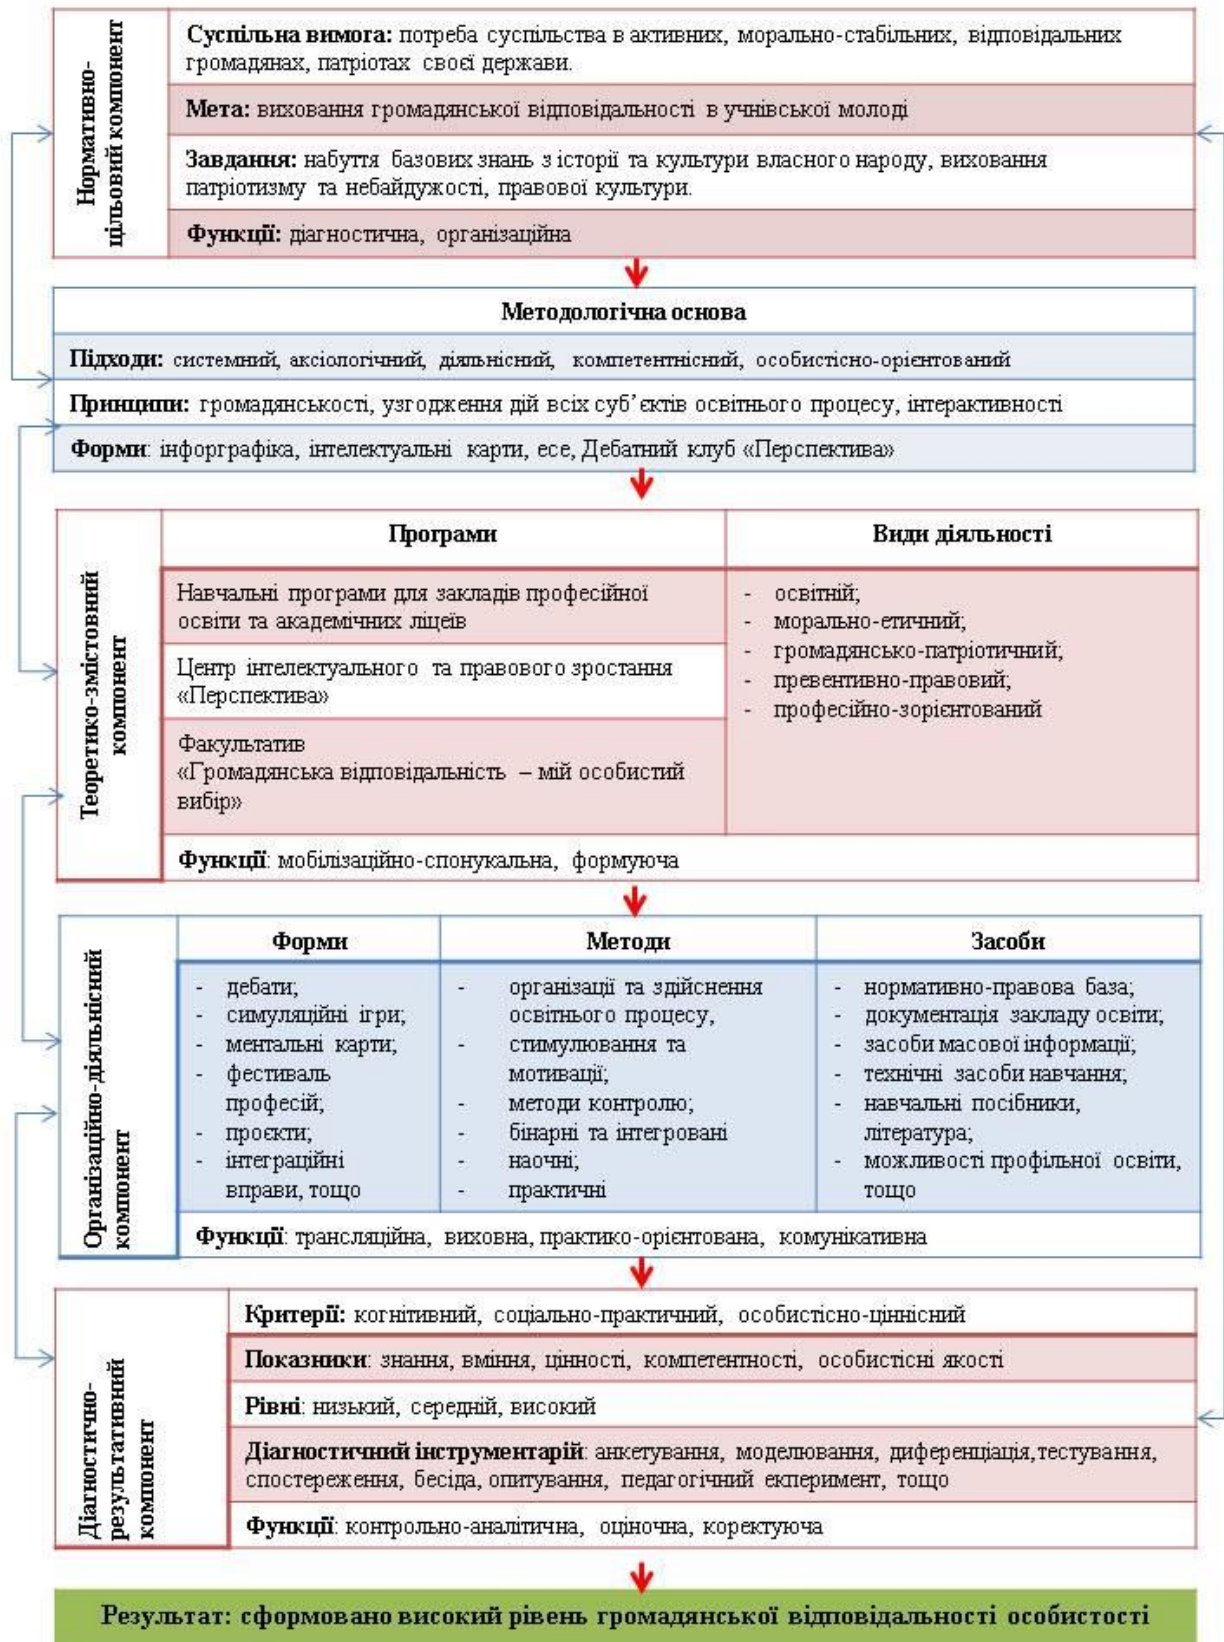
Нормативно-цільовий компонент

**Суспільна вимога:** потреба суспільства в активних, морально-стабільних, відповідальних громадянах, патріотах своєї держави.

**Мета:** виховання громадянської відповідальності в учнівської молоді

**Завдання:** набуття базових знань з історії та культури власного народу, виховання патріотизму та небайдужості, правової культури.

**Функції:** діагностична, організаційна

**Методологічна основа**

**Підходи:** системний, аксіологічний, діяльнісний, компетентнісний, особистісно-орієнтований

**Принципи:** громадянськості, узгодження дій всіх суб'єктів освітнього процесу, інтерактивності

**Форми**: інфорграфіка, інтелектуальні карти, есе, Дебатний клуб «Перспектива»

Теоретико-змістовний компонент

| Програми | Види діяльності |
|---|---|
| Навчальні програми для закладів професійної освіти та академічних ліцеїв<br>Центр інтелектуального та правового зростання «Перспектива»<br>Факультатив «Громадянська відповідальність – мій особистий вибір» | - освітній;<br>- морально-етичний;<br>- громадянсько-патріотичний;<br>- превентивно-правовий;<br>- професійно-зорієнтований |

**Функції**: мобілізаційно-спонукальна, формуюча

Організаційно-діяльнісний компонент

| Форми | Методи | Засоби |
|---|---|---|
| - дебати;<br>- симуляційні ігри;<br>- ментальні карти;<br>- фестиваль професій;<br>- проєкти;<br>- інтеграційні вправи, тощо | - організації та здійснення освітнього процесу,<br>- стимулювання та мотивації;<br>- методи контролю;<br>- бінарні та інтегровані<br>- наочні;<br>- практичні | - нормативно-правова база;<br>- документація закладу освіти;<br>- засоби масової інформації;<br>- технічні засоби навчання;<br>- навчальні посібники, література;<br>- можливості профільної освіти, тощо |

**Функції**: трансляційна, виховна, практико-орієнтована, комунікативна

Діагностично-результативний компонент

**Критерії:** когнітивний, соціально-практичний, особистісно-ціннісний

**Показники**: знання, вміння, цінності, компетентності, особистісні якості

**Рівні**: низький, середній, високий

**Діагностичний інструментарій**: анкетування, моделювання, диференціація, тестування, спостереження, бесіда, опитування, педагогічний екперимент, тощо

**Функції**: контрольно-аналітична, оціночна, коректуюча

**Результат: сформовано високий рівень громадянської відповідальності особистості**